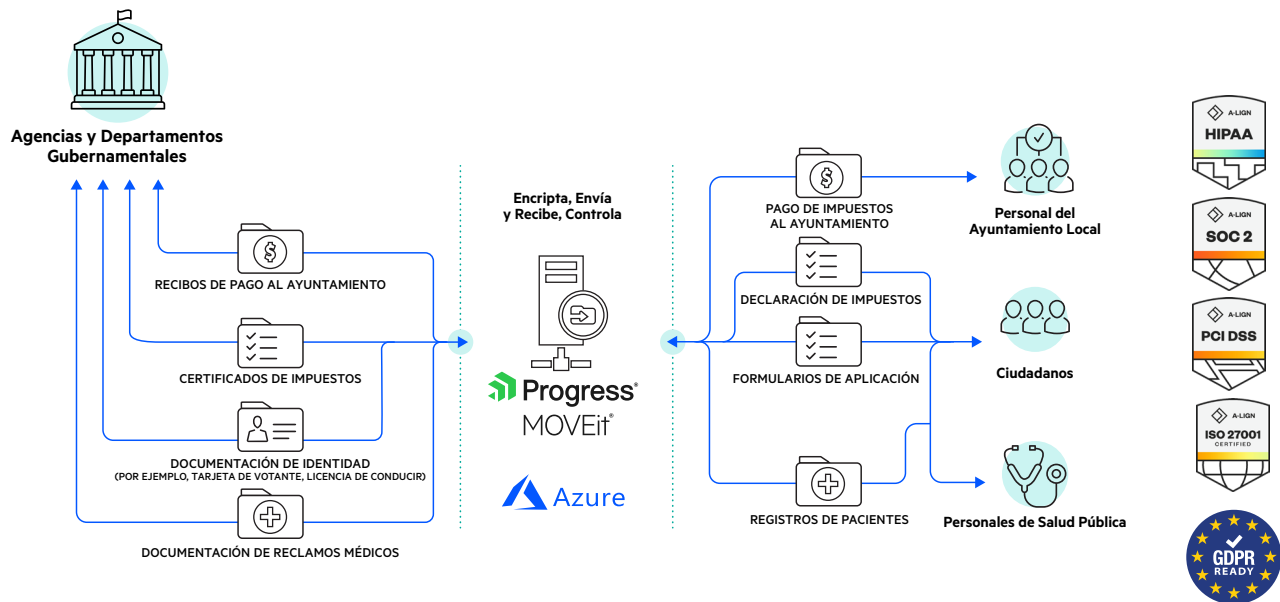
Agencias y Departamentos Gubernamentales

RECIBOS DE PAGO AL AYUNTAMIENTO

CERTIFICADOS DE IMPUESTOS

DOCUMENTACIÓN DE IDENTIDAD
(POR EJEMPLO, TARJETA DE VOTANTE, LICENCIA DE CONDUCIR)

DOCUMENTACIÓN DE RECLAMOS MÉDICOS

Encripta, Envía y Recibe, Controla

Progress®
MOVEit®

Azure

PAGO DE IMPUESTOS AL AYUNTAMIENTO

DECLARACIÓN DE IMPUESTOS

FORMULARIOS DE APLICACIÓN

REGISTROS DE PACIENTES

Personal del Ayuntamiento Local

Ciudadanos

Personales de Salud Pública

A-LIGN
HIPAA

A-LIGN
SOC 2

A-LIGN
PCI DSS

A-LIGN
ISO 27001
CERTIFIED

GDPR
READY